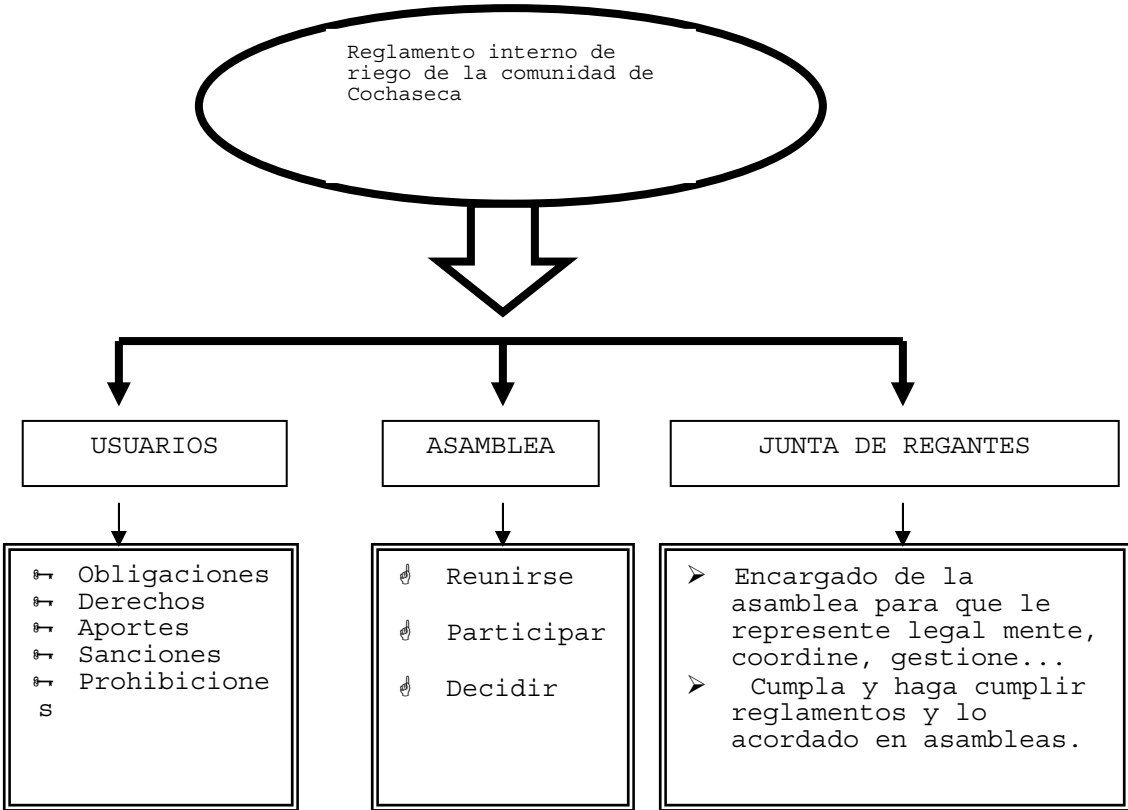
Reglamento interno de riego de la comunidad de Cochaseca

USUARIOS

ASAMBLEA

JUNTA DE REGANTES

- Obligaciones
- Derechos
- Aportes
- Sanciones
- Prohibiciones

- Reunirse
- Participar
- Decidir

- Encargado de la asamblea para que le represente legal mente, coordine, gestione...
- Cumpla y haga cumplir reglamentos y lo acordado en asambleas.